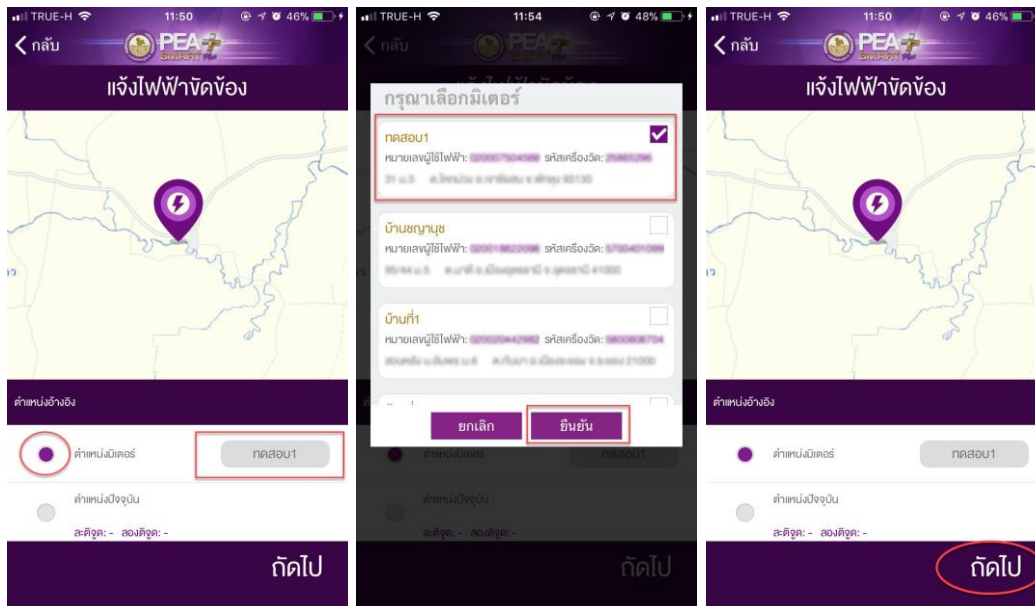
TRUE-H 11:50 46%
< กลับ
PEA
แจ้งไฟฟ้าขัดข้อง
ตำแหน่งอ้างอิง
ตำแหน่งมิเตอร์
ทดสอบ1
ตำแหน่งปัจจุบัน
ละติจูด: - ลองติจูด: -
ถัดไป

TRUE-H 11:54 48%
< กลับ
PEA
กรุณาเลือกมิเตอร์
ทดสอบ1
หมายเลขผู้ใช้ไฟฟ้า: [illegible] รหัสเครื่องวัด: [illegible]
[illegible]
บ้านชญาณุช
หมายเลขผู้ใช้ไฟฟ้า: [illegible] รหัสเครื่องวัด: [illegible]
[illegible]
บ้านที่1
หมายเลขผู้ใช้ไฟฟ้า: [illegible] รหัสเครื่องวัด: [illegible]
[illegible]
ยกเลิก
ยืนยัน
ตำแหน่งมิเตอร์
ทดสอบ1
ตำแหน่งปัจจุบัน
ละติจูด: - ลองติจูด: -
ถัดไป

TRUE-H 11:50 46%
< กลับ
PEA
แจ้งไฟฟ้าขัดข้อง
ตำแหน่งอ้างอิง
ตำแหน่งมิเตอร์
ทดสอบ1
ตำแหน่งปัจจุบัน
ละติจูด: - ลองติจูด: -
ถัดไป